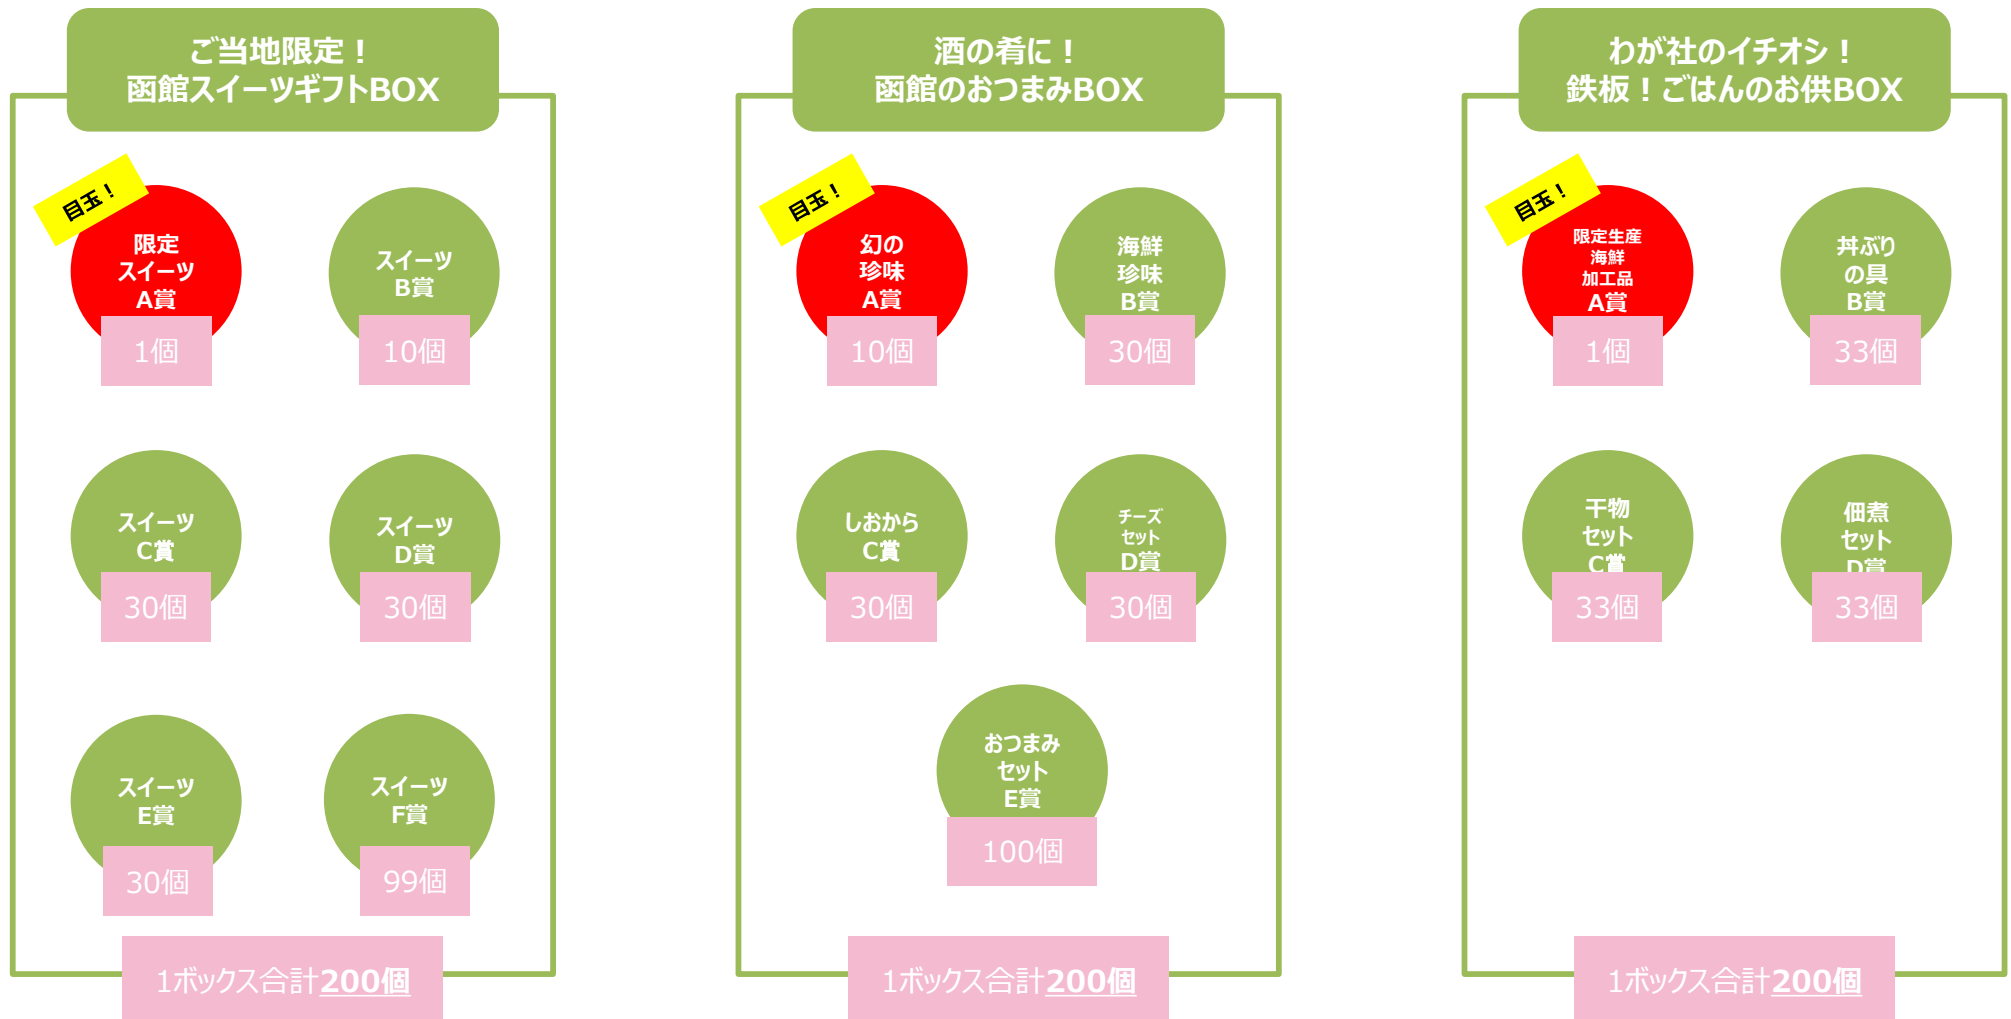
ご当地限定！
函館スイーツギフトBOX

目玉！
限定
スイーツ
A賞
1個

スイーツ
B賞
10個

スイーツ
C賞
30個

スイーツ
D賞
30個

スイーツ
E賞
30個

スイーツ
F賞
99個

1ボックス合計200個

酒の肴に！
函館のおつまみBOX

目玉！
幻の
珍味
A賞
10個

海鮮
珍味
B賞
30個

しおから
C賞
30個

チーズ
セット
D賞
30個

おつまみ
セット
E賞
100個

1ボックス合計200個

わが社のイチオシ！
鉄板！ごはんのお供BOX

目玉！
限定生産
海鮮
加工品
A賞
1個

丼ぶり
の具
B賞
33個

干物
セット
C賞
33個

佃煮
セット
D賞
33個

1ボックス合計200個